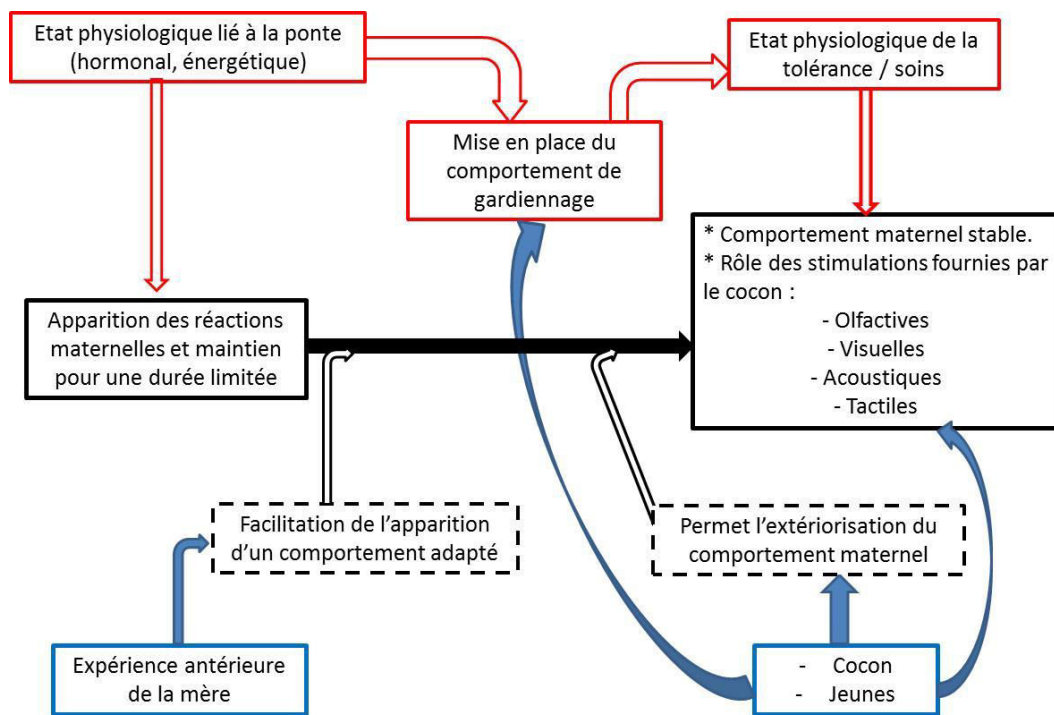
Etat physiologique lié à la ponte (hormonal, énergétique)

Etat physiologique de la tolérance / soins

Mise en place du comportement de gardiennage

* Comportement maternel stable.
* Rôle des stimulations fournies par le cocon :
- Olfactives
- Visuelles
- Acoustiques
- Tactiles

Apparition des réactions maternelles et maintien pour une durée limitée

Facilitation de l'apparition d'un comportement adapté

Permet l'extériorisation du comportement maternel

Expérience antérieure de la mère

- Cocon
- Jeunes